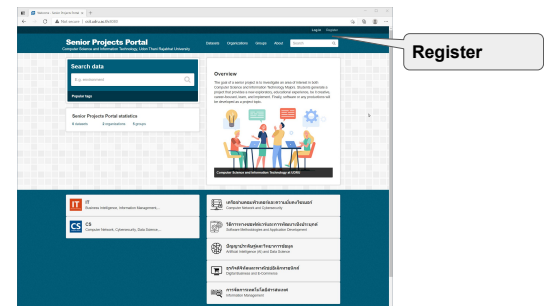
Welcome - Senior Projects Portal

Not secure | cs4.udt.ac.th/ICSSC

Log in Register

Register

Senior Projects Portal
Computer Science and Information Technology, Udon Thani Rajabhat University

Datasets Organizations Groups About

Search data

E.g. environment

Popular tags

Senior Projects Portal statistics

8 datasets 0 organizations 0 groups

Overview

The goal of a senior project is to investigate an area of interest in both Computer Science and Information Technology Majors. Students generate a project that provides a new experience, educational approaches, be it creative, career-focused, main, and implement. Finally, software or any procedure will be developed as a project topic.

Computer Science and Information Technology at UDRU

IT
Business Intelligence, Information Management...

CS
Computer Network, Cybersecurity, Data Science...

เครือข่ายคอมพิวเตอร์และความมั่นคงไซเบอร์
Computer Network and Cybersecurity

วิธีการทางซอฟต์แวร์และการพัฒนาแอปพลิเคชัน
Software Methodologies and Application Development

ปัญญาประดิษฐ์และวิทยาการข้อมูล
Artificial Intelligence (AI) and Data Science

ธุรกิจดิจิทัลและพาณิชย์อิเล็กทรอนิกส์
Digital Business and E-Commerce

การจัดการเทคโนโลยีสารสนเทศ
Information Management